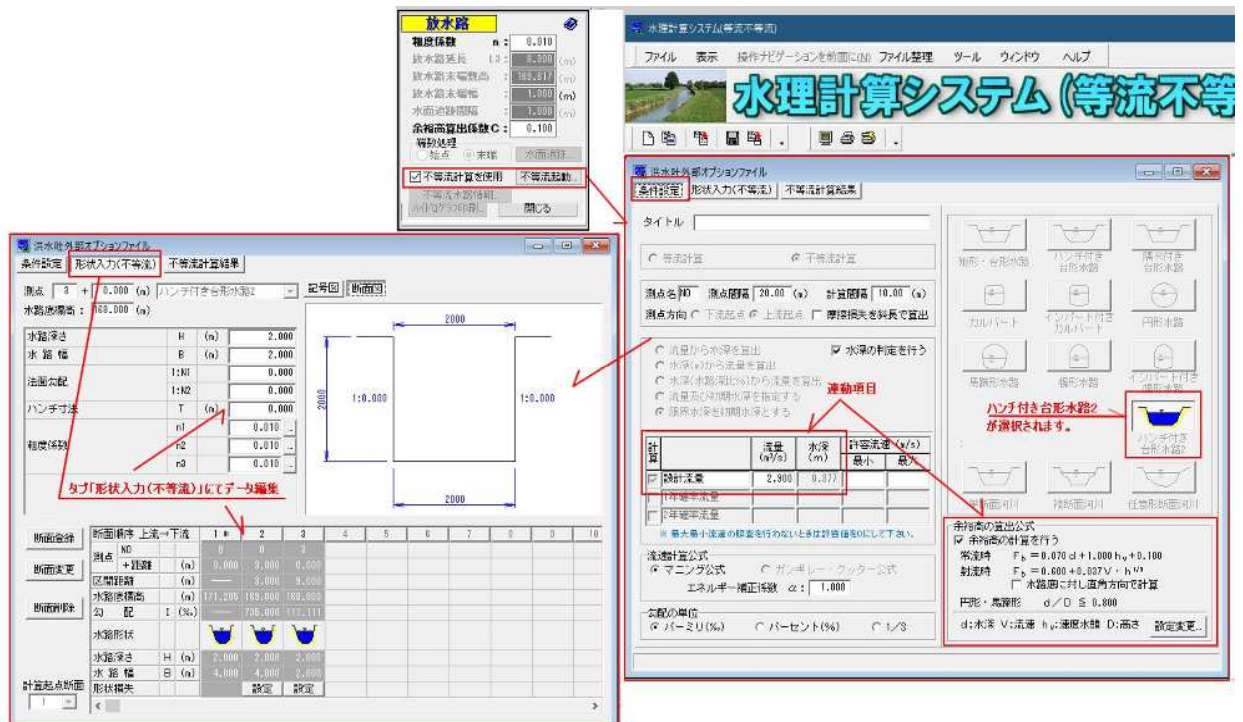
放水路
粗度係数 n : 0.010
放水路延長 L3 : 8.000 (m)
放水路末端敷高 : 168.817 (m)
放水路末端幅 : 1.000 (m)
水面追跡間隔 : 1.000 (m)
余裕高算出係数C : 0.100
跳水処理
○始点 ◉末端 水面追跡...
☑ 不等流計算を使用 不等流起動...
不等流水路情報...
ハイドログラフ印刷... 閉じる

水理計算システム(等流不等流)
ファイル 表示 操作ナビゲーションを前面に(N) ファイル整理 ツール ウィンドウ ヘルプ
水理計算システム(等流不等

洪水吐外部オプションファイル
条件設定 形状入力(不等流) 不等流計算結果
タイトル
○ 等流計算 ◉ 不等流計算
測点名 NO 測点間隔 20.00 (m) 計算間隔 10.00 (m)
測点方向 ○ 下流起点 ◉ 上流起点 □ 摩擦損失を斜長で算出
○ 流量から水深を算出
○ 水深(m)から流量を算出
○ 水深(水路深比%)から流量を算出
○ 流量及び初期水深を指定する
◉ 限界水深を初期水深とする
☑ 水深の判定を行う
連動項目

| 計算 | | 流量 (m³/s) | 水深 (m) | 許容流速 (m/s) 最小 | 最大 |
|---|---|---|---|---|---|
| ☑ | 設計流量 | 2.900 | 0.377 | | |
| □ | 1年確率流量 | | | | |
| □ | 2年確率流量 | | | | |

※ 最大最小流速の検査を行わないときは許容値を0にして下さい。
流速計算公式
◉ マニング公式 ○ ガンギレー・クッター公式
エネルギー補正係数 α : 1.000
勾配の単位
◉ パーミリ(‰) ○ パーセント(%) ○ 1/S

矩形・台形水路 ハンチ付き台形水路 隅々付き台形水路 カルバート インバート付きカルバート 円形水路 馬蹄形水路 楕形水路 インバート付き楕形水路 ハンチ付き台形水路2 単断面河川 複断面河川 任意形断面河川
ハンチ付き台形水路2が選択されます。

余裕高の算出公式
☑ 余裕高の計算を行う
常流時 $F_b = 0.070\,d + 1.000\,h_v + 0.100$
射流時 $F_b = 0.600 + 0.037V \cdot h^{1/3}$
□ 水路面に対し直角方向で計算
円形・馬蹄形 $d/D \leq 0.800$
d:水深 V:流速 $h_v$:速度水頭 D:高さ 設定変更...

洪水吐外部オプションファイル
条件設定 形状入力(不等流) 不等流計算結果
測点 3 + 0.000 (m) ハンチ付き台形水路2 記号図 断面図
水路底標高 : 168.000 (m)

| | | | |
|---|---|---|---|
| 水路深さ | H | (m) | 2.000 |
| 水路幅 | B | (m) | 2.000 |
| 法面勾配 | 1:N1 | | 0.000 |
| | 1:N2 | | 0.000 |
| ハンチ寸法 | T | (m) | 0.000 |
| 粗度係数 | n1 | | 0.010 |
| | n2 | | 0.010 |
| | n3 | | 0.010 |

2000
2000
1:0.000 1:0.000
2000
タブ「形状入力(不等流)」にてデータ編集

断面登録 断面変更 断面削除
計算起点断面 1

| 断面順序 上流→下流 | | | 1 * | 2 | 3 | 4 | 5 | 6 | 7 | 8 | 9 | 10 |
|---|---|---|---|---|---|---|---|---|---|---|---|---|
| 測点 | NO | | 0 | 0 | 3 | | | | | | | |
| | +距離 | (m) | 0.000 | 0.000 | 0.000 | | | | | | | |
| 区間距離 | | (m) | — | 8.000 | 9.000 | | | | | | | |
| 水路底標高 | | (m) | 171.205 | 169.800 | 168.000 | | | | | | | |
| 勾配 | I | (‰) | — | 735.000 | 111.111 | | | | | | | |
| 水路形状 | | | | | | | | | | | | |
| 水路深さ | H | (m) | 2.000 | 2.000 | 2.000 | | | | | | | |
| 水路幅 | B | (m) | 4.000 | 4.000 | 2.000 | | | | | | | |
| 形状損失 | | | | 設定 | 設定 | | | | | | | |